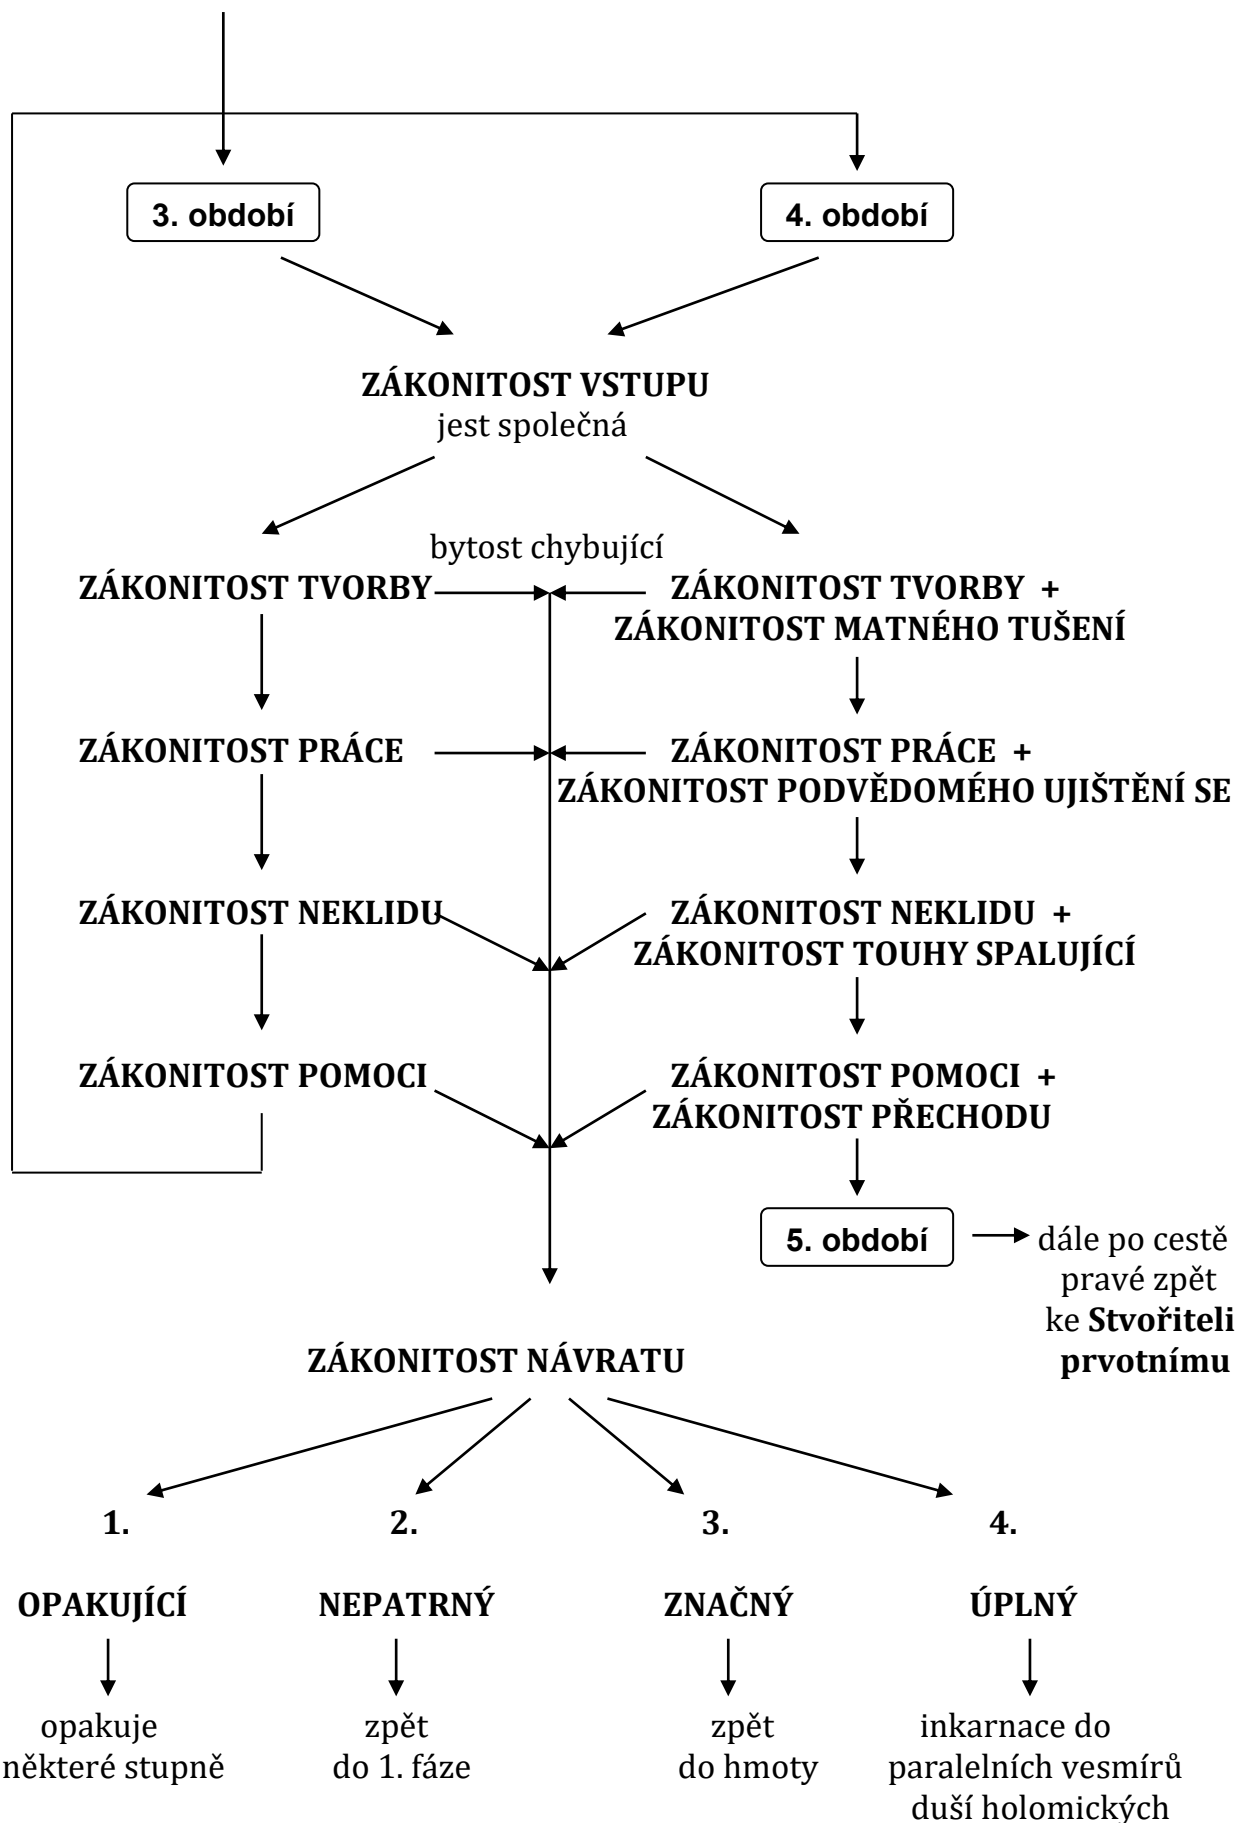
3. období

4. období

ZÁKONITOST VSTUPU
jest společná

bytost chybující

ZÁKONITOST TVORBY

ZÁKONITOST TVORBY +
ZÁKONITOST MATNÉHO TUŠENÍ

ZÁKONITOST PRÁCE

ZÁKONITOST PRÁCE +
ZÁKONITOST PODVĚDOMÉHO UJIŠTĚNÍ SE

ZÁKONITOST NEKLIDU

ZÁKONITOST NEKLIDU +
ZÁKONITOST TOUHY SPALUJÍCÍ

ZÁKONITOST POMOCI

ZÁKONITOST POMOCI +
ZÁKONITOST PŘECHODU

5. období

dále po cestě pravé zpět ke **Stvořiteli prvotnímu**

ZÁKONITOST NÁVRATU

1.

OPAKUJÍCÍ

opakuje některé stupně

2.

NEPATRNÝ

zpět do 1. fáze

3.

ZNAČNÝ

zpět do hmoty

4.

ÚPLNÝ

inkarnace do paralelních vesmírů duší holomických